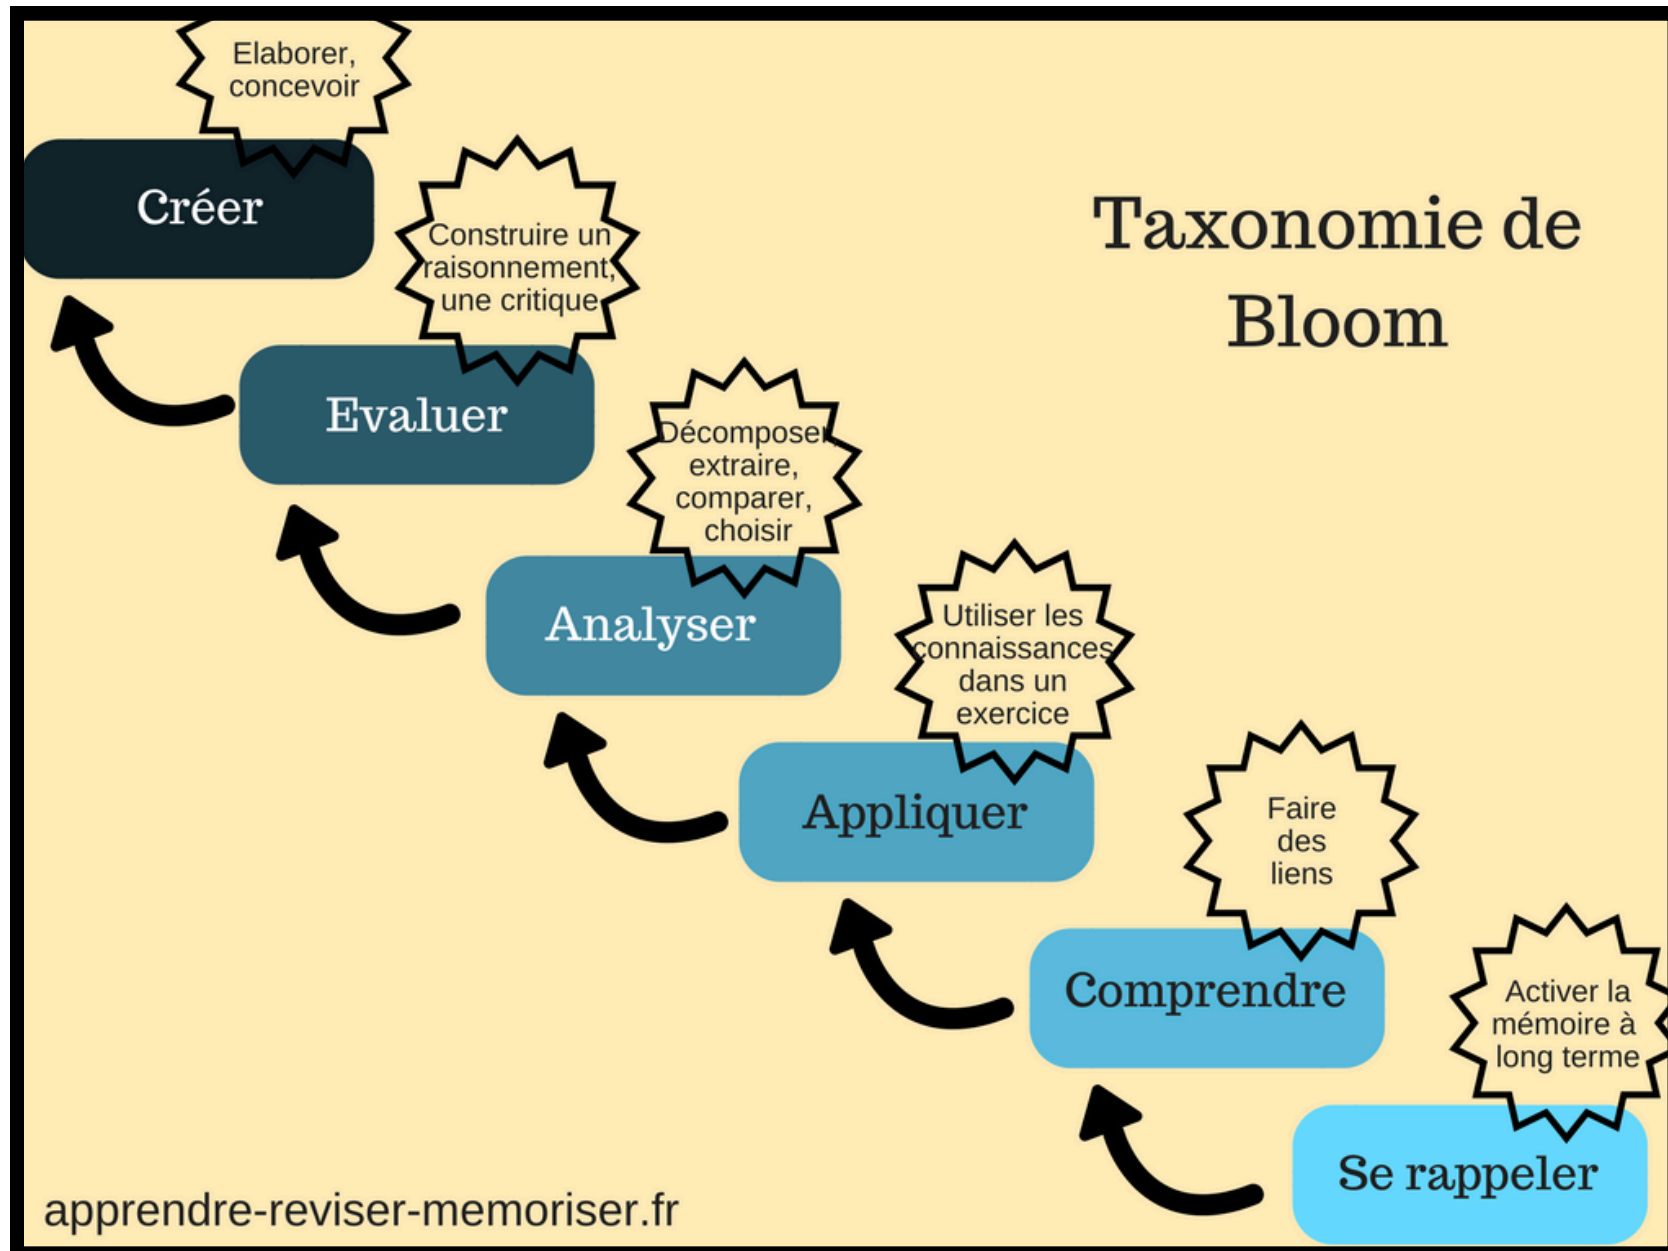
Taxonomie de Bloom

Elaborer, concevoir

Créer

Construire un raisonnement, une critique

Evaluer

Décomposer, extraire, comparer, choisir

Analyser

Utiliser les connaissances dans un exercice

Appliquer

Faire des liens

Comprendre

Activer la mémoire à long terme

Se rappeler

apprendre-reviser-memoriser.fr